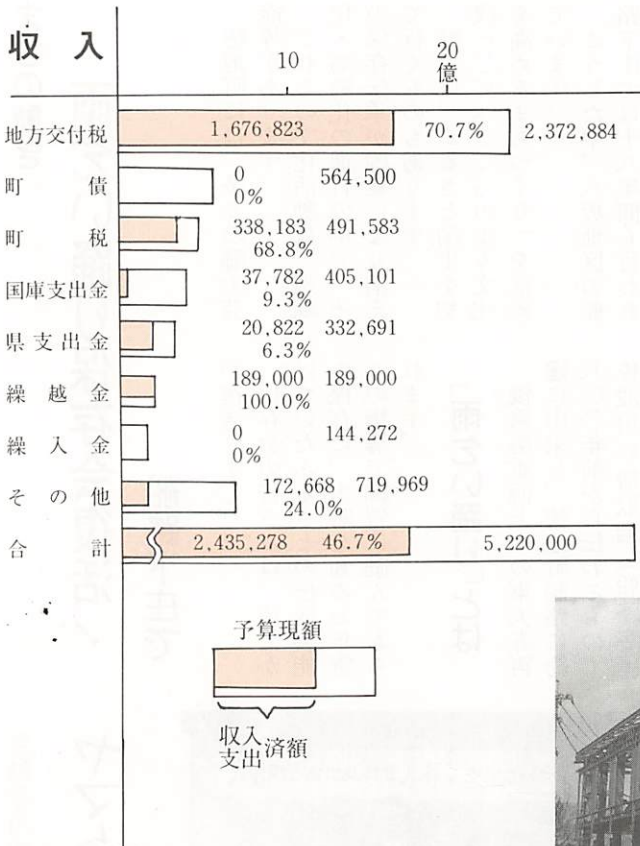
収入

10

20
億

| 項目 | 収入済額 | 割合 | 予算現額 |
|---|---|---|---|
| 地方交付税 | 1,676,823 | 70.7% | 2,372,884 |
| 町債 | 0 | 0% | 564,500 |
| 町税 | 338,183 | 68.8% | 491,583 |
| 国庫支出金 | 37,782 | 9.3% | 405,101 |
| 県支出金 | 20,822 | 6.3% | 332,691 |
| 繰越金 | 189,000 | 100.0% | 189,000 |
| 繰入金 | 0 | 0% | 144,272 |
| その他 | 172,668 | 24.0% | 719,969 |
| 合計 | 2,435,278 | 46.7% | 5,220,000 |

予算現額

収入
支出 済額